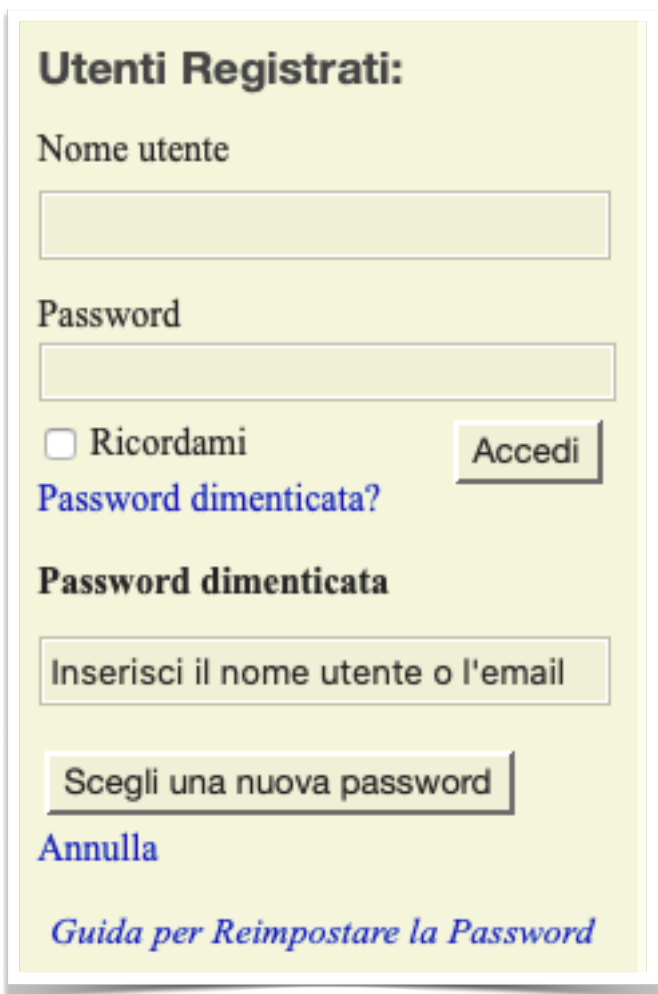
Utenti Registrati:

Nome utente

Password

Ricordami

Accedi

Password dimenticata?

Password dimenticata

Inserisci il nome utente o l'email

Scegli una nuova password

Annulla

Guida per Reimpostare la Password